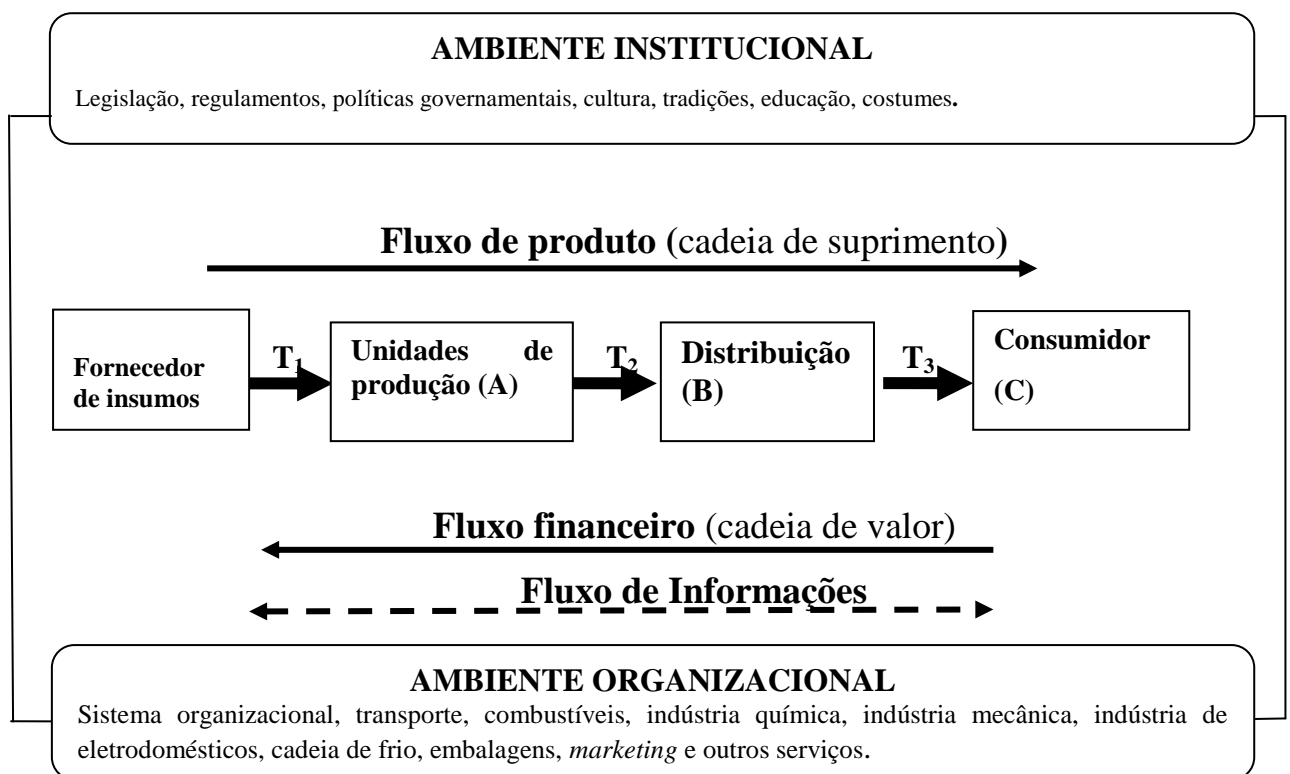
AMBIENTE INSTITUCIONAL

Legislação, regulamentos, políticas governamentais, cultura, tradições, educação, costumes.

Fluxo de produto (cadeia de suprimento)

Fornecedor de insumos

$T_1$

Unidades de produção (A)

$T_2$

Distribuição (B)

$T_3$

Consumidor (C)

Fluxo financeiro (cadeia de valor)

Fluxo de Informações

AMBIENTE ORGANIZACIONAL

Sistema organizacional, transporte, combustíveis, indústria química, indústria mecânica, indústria de eletrodomésticos, cadeia de frio, embalagens, *marketing* e outros serviços.